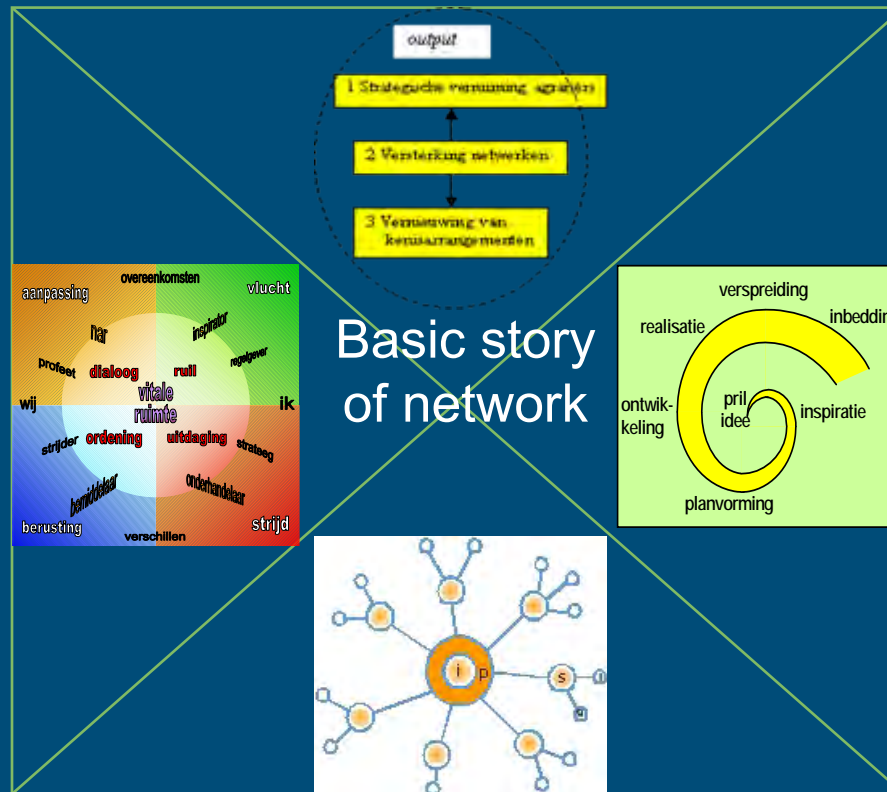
output

1 Strategische vernieuwing agrariërs

2 Versterking netwerken

3 Vernieuwing van kennisarrangementen

aanpassing
overeenkomsten
vlucht
nar
inspirator
profeet
dialoog
ruil
regelgever
vitale
ruimte
wij
ik
strijder
ordening
uitdaging
strateeg
bemiddelaar
onderhandelaar
berusting
verschillen
strijd

Basic story of network

verspreiding
realisatie
inbedding
ontwikkeling
pril idee
inspiratie
planvorming

i
p
s